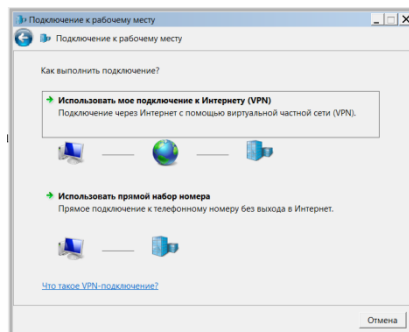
Подключение к рабочему месту

Подключение к рабочему месту

Как выполнить подключение?

Использовать мое подключение к Интернету (VPN)
Подключение через Интернет с помощью виртуальной частной сети (VPN).

Использовать прямой набор номера
Прямое подключение к телефонному номеру без выхода в Интернет.

Что такое VPN-подключение?

Отмена